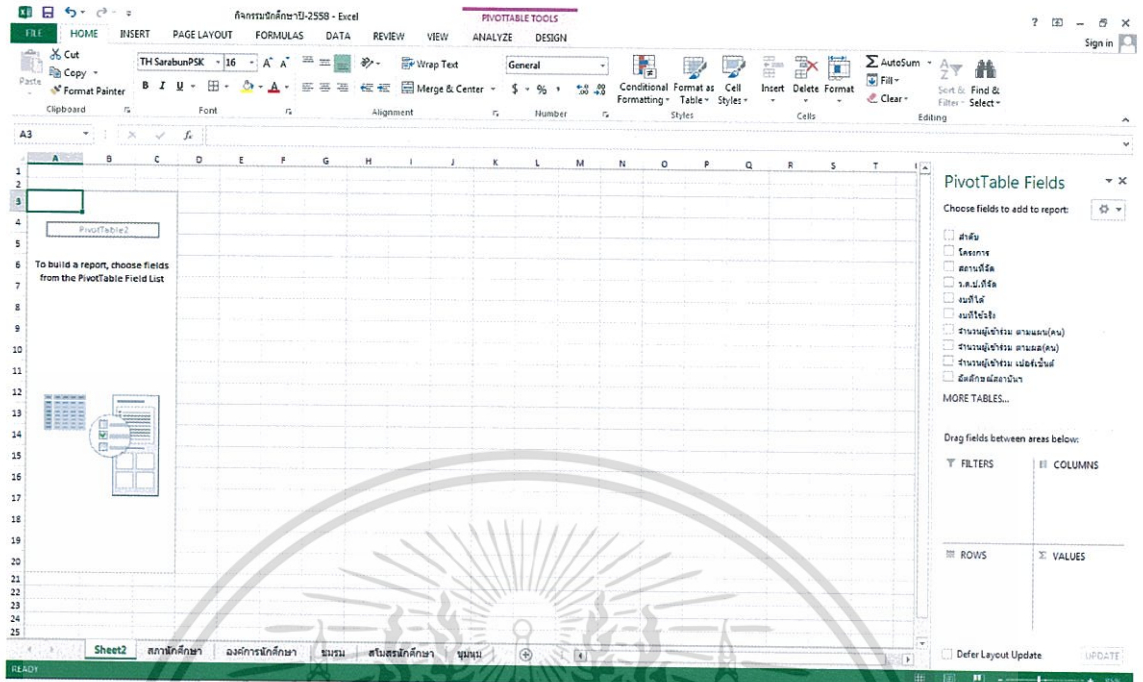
กิจกรรมนักศึกษาปี-2558 - Excel
PIVOTTABLE TOOLS
? – ✕
FILE HOME INSERT PAGE LAYOUT FORMULAS DATA REVIEW VIEW ANALYZE DESIGN
Sign in

Cut
Copy
Paste
Format Painter
Clipboard
TH SarabunPSK 16
B I U
Font
Wrap Text
Merge & Center
Alignment
General
$ % ,
Number
Conditional Formatting
Format as Table
Cell Styles
Styles
Insert Delete Format
Cells
AutoSum
Fill
Clear
Sort & Filter
Find & Select
Editing

A3

A B C D E F G H I J K L M N O P Q R S T
1
2
3
4 PivotTable2
5
6 To build a report, choose fields from the PivotTable Field List
7
8
9
10
11
12
13
14
15
16
17
18
19
20
21
22
23
24
25

PivotTable Fields
Choose fields to add to report:
ลำดับ
โครงการ
สถานที่จัด
ว.ด.ป.ที่จัด
งบที่ได้
งบที่ใช้จริง
จำนวนผู้เข้าร่วม ตามแผน(คน)
จำนวนผู้เข้าร่วม ตามผล(คน)
จำนวนผู้เข้าร่วม เปอร์เซ็นต์
อัตลักษณ์สถาบัน
MORE TABLES...

Drag fields between areas below:
FILTERS
COLUMNS
ROWS
VALUES

Defer Layout Update
UPDATE

Sheet2 สภานักศึกษา องค์การนักศึกษา ชมรม สโมสรนักศึกษา ชุมนุม

READY